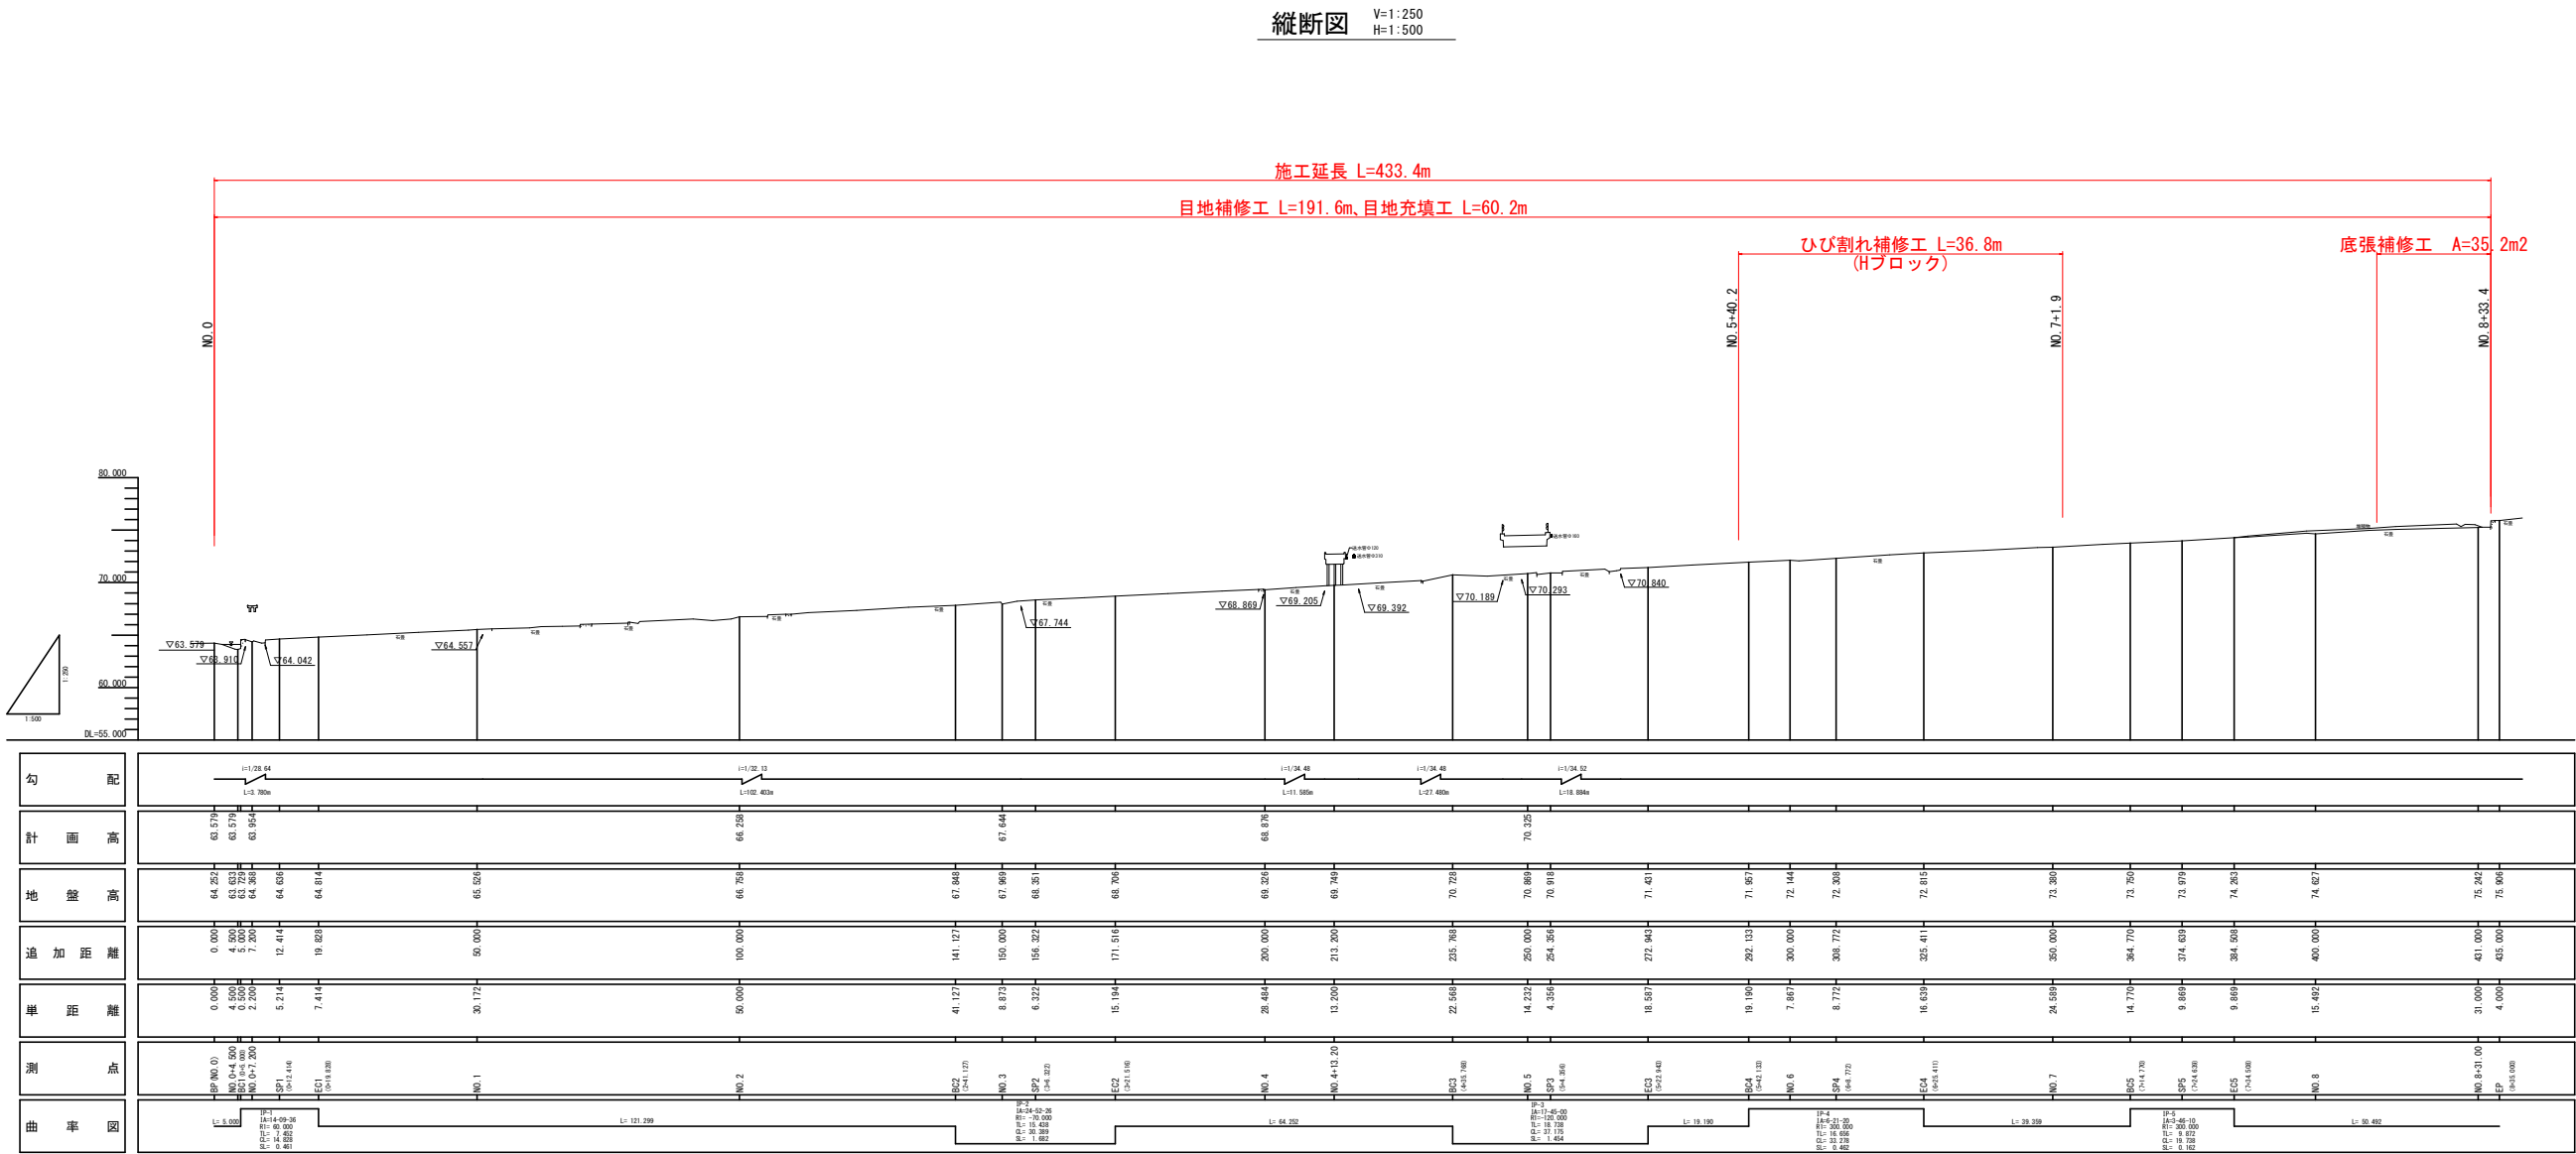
縦断図 V=1:250 H=1:500

施工延長 L=433.4m

目地補修工 L=191.6m、目地充填工 L=60.2m

ひび割れ補修工 L=36.8m
(Hブロック)

底張補修工 A=35.2m2

NO.0

NO.5+40.2

NO.7+1.9

NO.8+33.4

80.000

70.000

60.000

DL=55.000

1:250

1:500

▽63.579
▽63.910
▽64.042
▽64.557
▽67.744
▽68.869
▽69.205
▽69.392
▽70.189
▽70.293
▽70.840

| 勾配 | i=1/28.64 L=3.780m | i=1/32.13 L=102.403m | i=1/34.48 L=11.585m | i=1/34.48 L=27.480m | i=1/34.52 L=18.884m |
|---|---|---|---|---|---|

計画高: 63.579 63.579 63.954 66.258 67.644 68.876 70.325

地盤高: 64.252 63.633 63.729 64.368 64.636 64.814 65.526 66.758 67.848 67.969 68.351 68.706 69.326 69.749 70.728 70.869 70.918 71.431 71.957 72.144 72.308 72.815 73.380 73.750 73.979 74.263 74.627 75.242 75.906

追加距離: 0.000 4.500 5.000 7.200 12.414 19.828 50.000 100.000 141.127 150.000 156.322 171.516 200.000 213.200 235.768 250.000 254.356 272.943 292.133 300.000 308.772 325.411 350.000 364.770 374.639 384.508 400.000 431.000 435.000

単距離: 0.000 4.500 0.500 2.200 5.214 7.414 30.172 50.000 41.127 8.873 6.322 15.194 28.484 13.200 22.568 14.232 4.356 18.587 19.190 7.867 8.772 16.639 24.589 14.770 9.869 9.869 15.492 31.000 4.000

測点: BP(NO.0) NO.0+4.500 BC1 NO.0+7.200 SP1 EC1 NO.1 NO.2 BC2 NO.3 SP2 EC2 NO.4 NO.4+13.20 BC3 NO.5 SP3 EC3 BC4 NO.6 SP4 EC4 NO.7 BC5 SP5 EC5 NO.8 NO.8+31.00 EP

曲率図: L=5.000 IP-1 IA=14-09-36 R1=60.000 TL=7.452 CL=14.828 SL=0.461 L=121.299 IP-2 IA=24-52-36 R1=-70.000 TL=15.438 CL=30.389 SL=1.682 L=64.252 IP-3 IA=17-45-00 R1=-120.000 TL=18.738 CL=37.175 SL=1.454 L=19.190 IP-4 IA=6-21-30 R1=300.000 TL=16.656 CL=33.278 SL=0.462 L=39.359 IP-5 IA=3-46-10 R1=300.000 TL=9.872 CL=19.738 SL=0.162 L=50.492